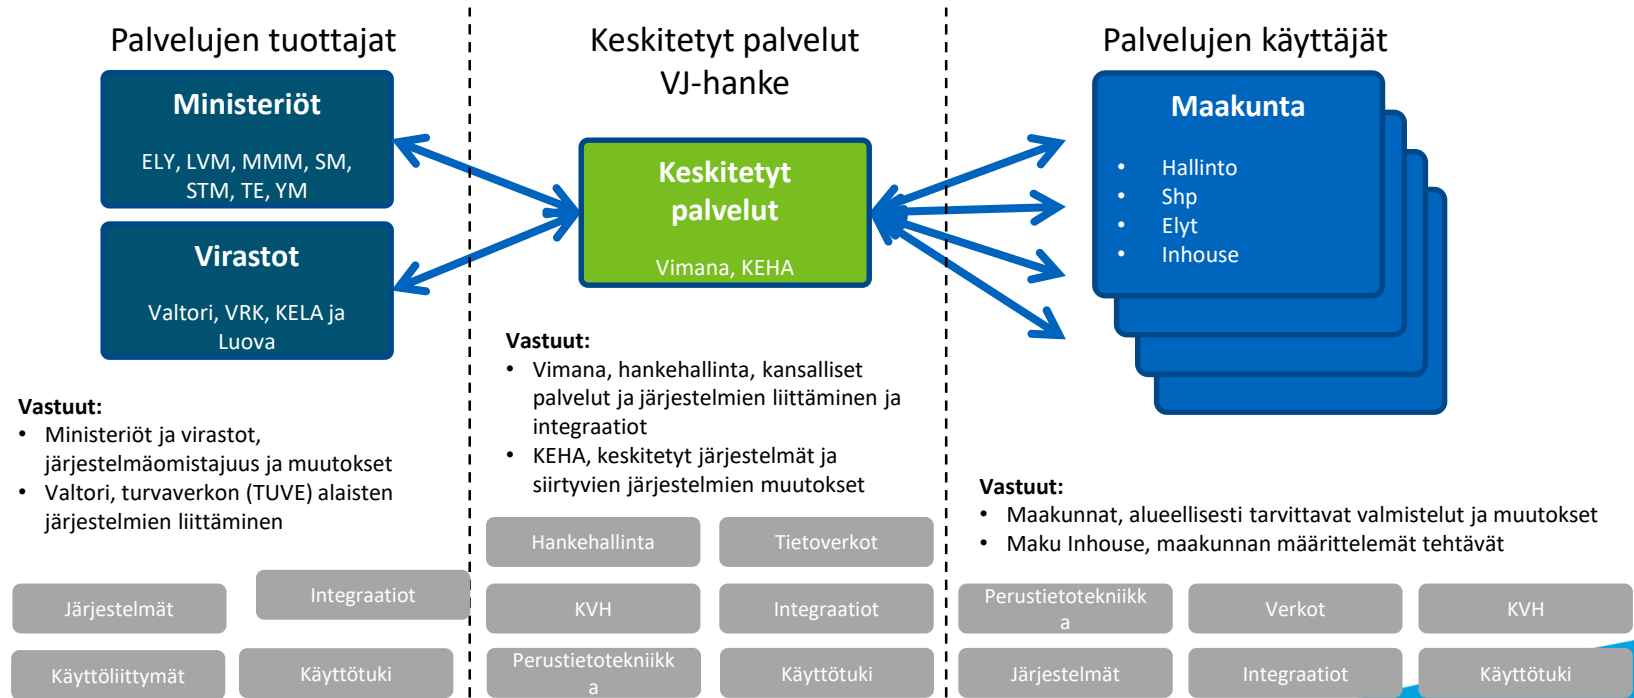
Palvelujen tuottajat

Ministeriöt

ELY, LVM, MMM, SM, STM, TE, YM

Virastot

Valtori, VRK, KELA ja Luova

Vastuut:
• Ministeriöt ja virastot, järjestelmäomistajuus ja muutokset
• Valtori, turvaverkon (TUVE) alaisten järjestelmien liittäminen

Järjestelmät

Integraatiot

Käyttöliittymät

Käyttötuki

Keskitetyt palvelut
VJ-hanke

Keskitetyt palvelut

Vimana, KEHA

Vastuut:
• Vimana, hankehallinta, kansalliset palvelut ja järjestelmien liittäminen ja integraatiot
• KEHA, keskitetyt järjestelmät ja siirtyvien järjestelmien muutokset

Hankehallinta

Tietoverkot

KVH

Integraatiot

Perustietotekniikka

Käyttötuki

Palvelujen käyttäjät

Maakunta

• Hallinto
• Shp
• Elyt
• Inhouse

Vastuut:
• Maakunnat, alueellisesti tarvittavat valmistelut ja muutokset
• Maku Inhouse, maakunnan määrittelemät tehtävät

Perustietotekniikka

Verkot

KVH

Järjestelmät

Integraatiot

Käyttötuki